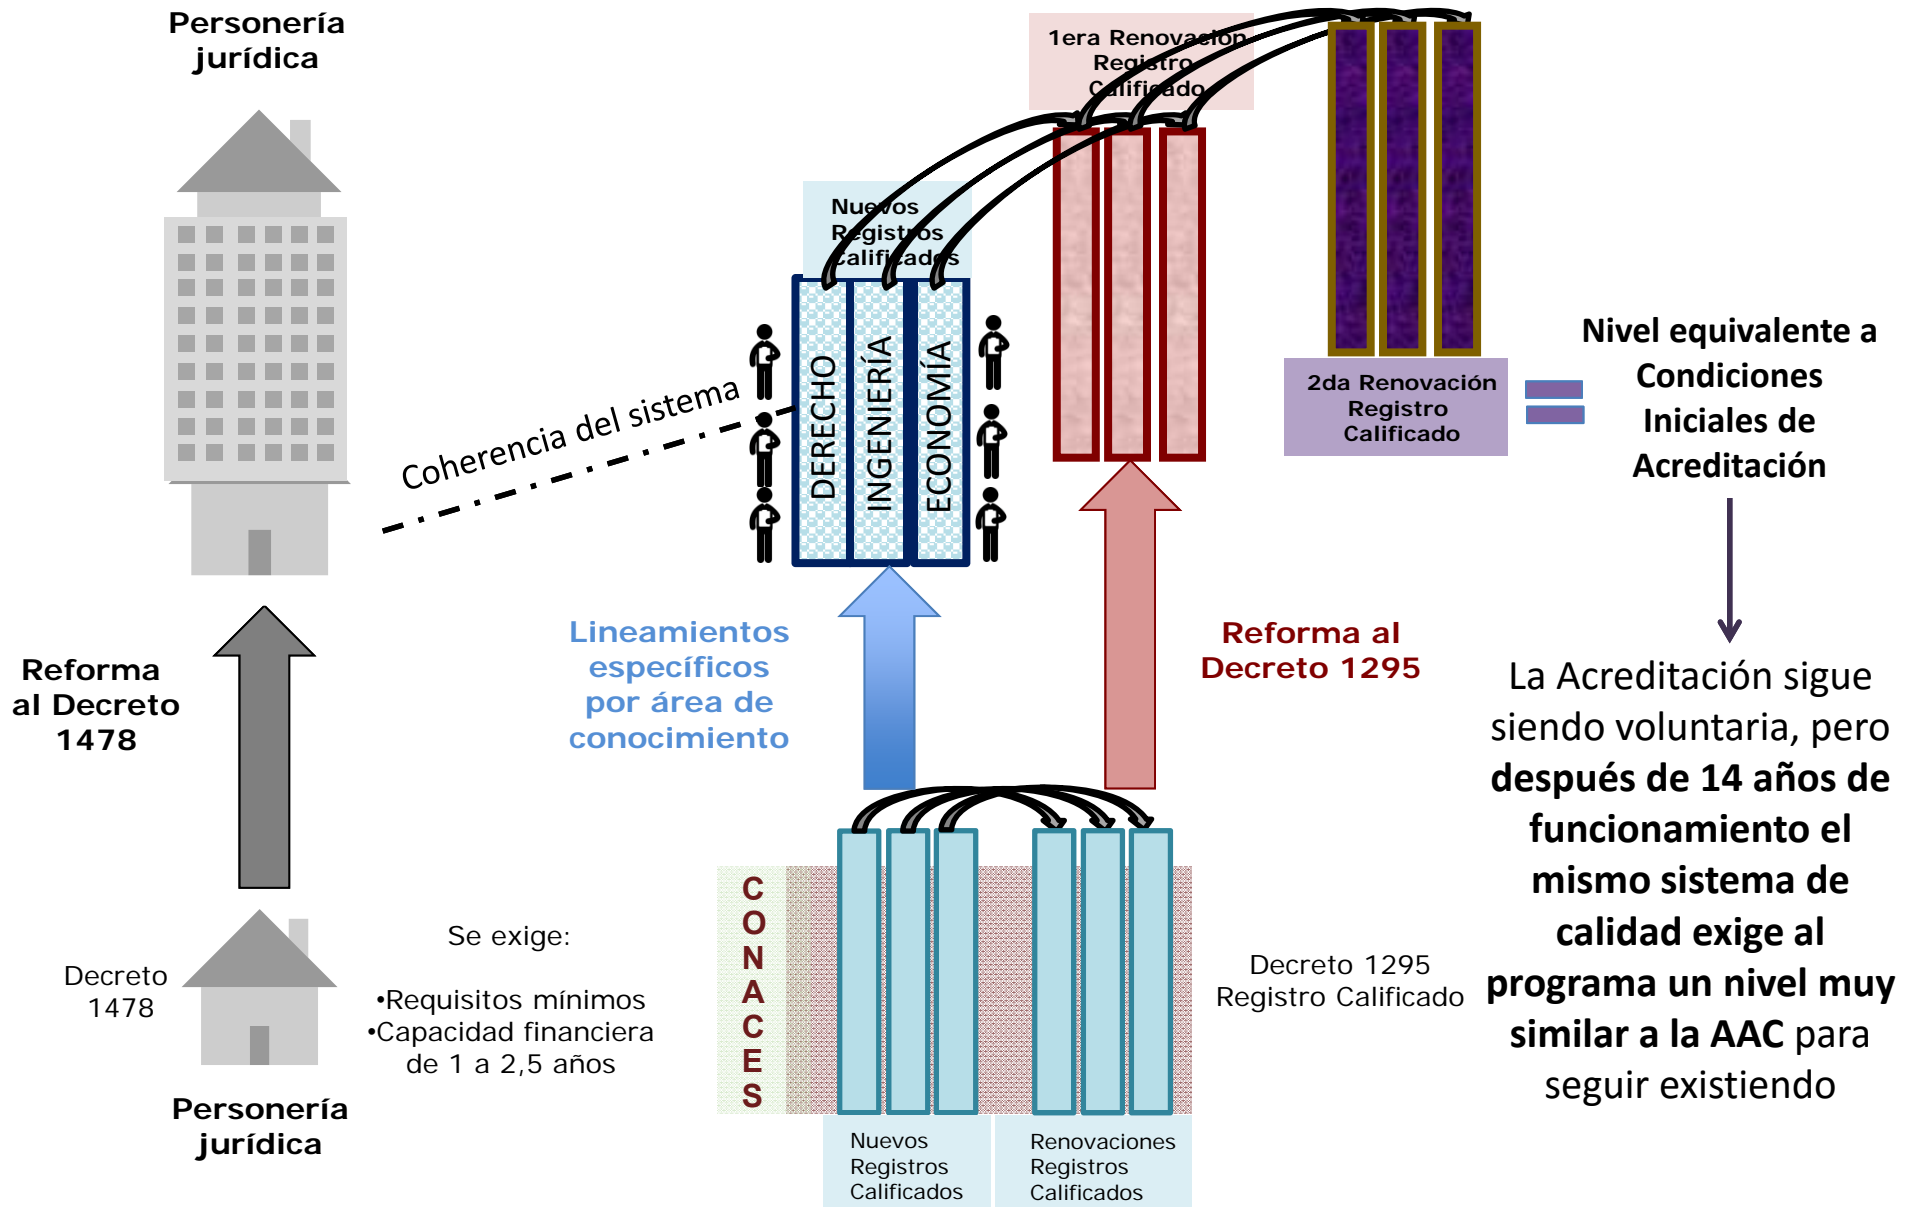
Personería jurídica

1era Renovación Registro Calificado

Nuevos Registros Calificados

DERECHO

INGENIERÍA

ECONOMÍA

Coherencia del sistema

2da Renovación Registro Calificado

Nivel equivalente a Condiciones Iniciales de Acreditación

Reforma al Decreto 1478

Lineamientos específicos por área de conocimiento

Reforma al Decreto 1295

La Acreditación sigue siendo voluntaria, pero **después de 14 años de funcionamiento el mismo sistema de calidad exige al programa un nivel muy similar a la AAC** para seguir existiendo

C O N A C E S

Decreto 1478

Se exige:

•Requisitos mínimos
•Capacidad financiera de 1 a 2,5 años

Decreto 1295 Registro Calificado

Personería jurídica

Nuevos Registros Calificados

Renovaciones Registros Calificados